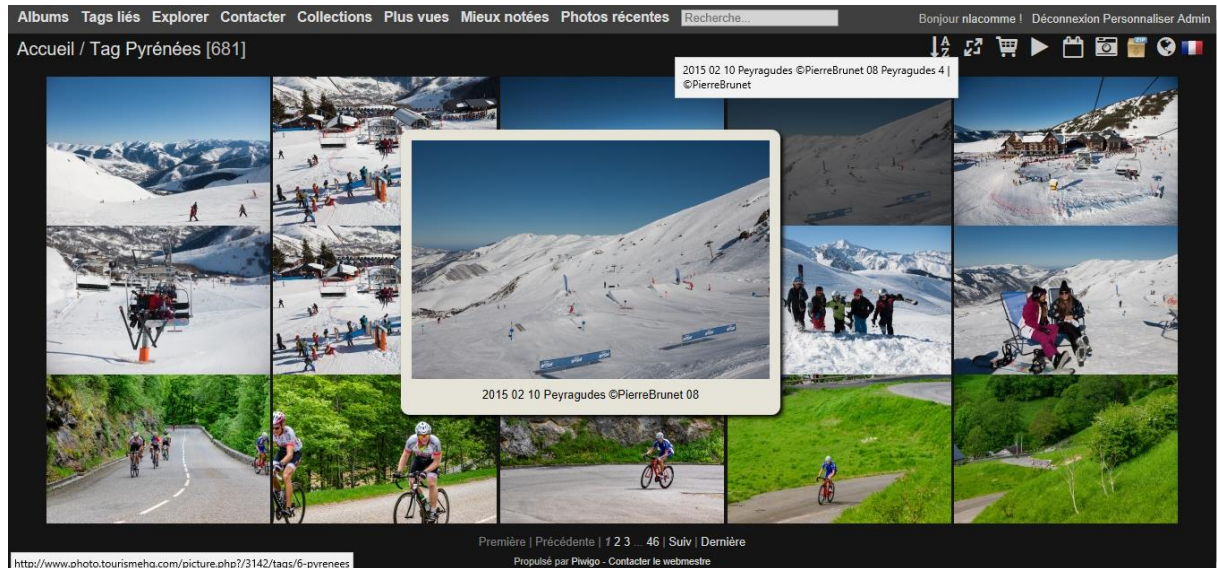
Albums Tags liés Explorer Contacter Collections Plus vues Mieux notées Photos récentes Recherche...

Bonjour nlacomme ! Déconnexion Personnaliser Admin

Accueil / Tag Pyrénées [681]

2015 02 10 Peyragudes ©PierreBrunet 08 Peyragudes 4 | ©PierreBrunet

2015 02 10 Peyragudes ©PierreBrunet 08

Première | Précédente | 1 2 3 ... 46 | Suiv | Dernière

Propulsé par Piwigo - Contacter le webmestre

http://www.photo.tourismehg.com/picture.php?/3142/tags/6-pyrenees